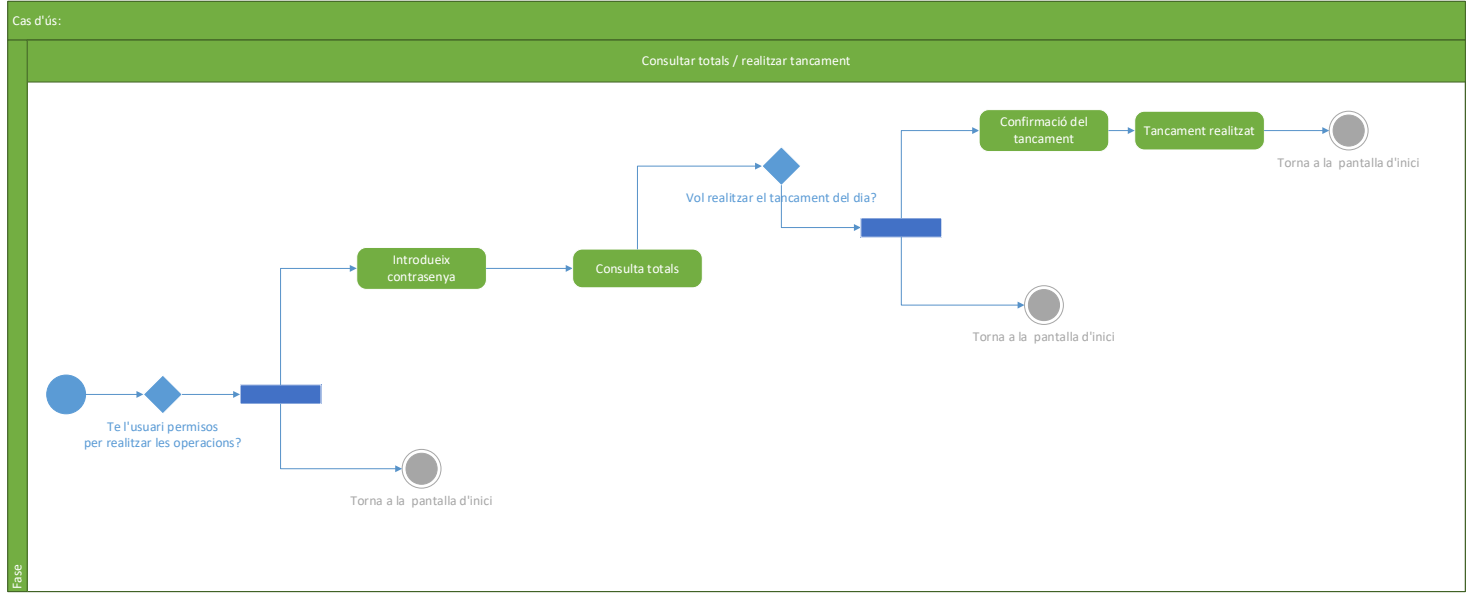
Cas d'ús:

Consultar totals / realitzar tancament

Fase

Te l'usuari permisos per realitzar les operacions?

Introdueix contrasenya

Consulta totals

Vol realitzar el tancament del dia?

Confirmació del tancament

Tancament realitzat

Torna a la pantalla d'inici

Torna a la pantalla d'inici

Torna a la pantalla d'inici